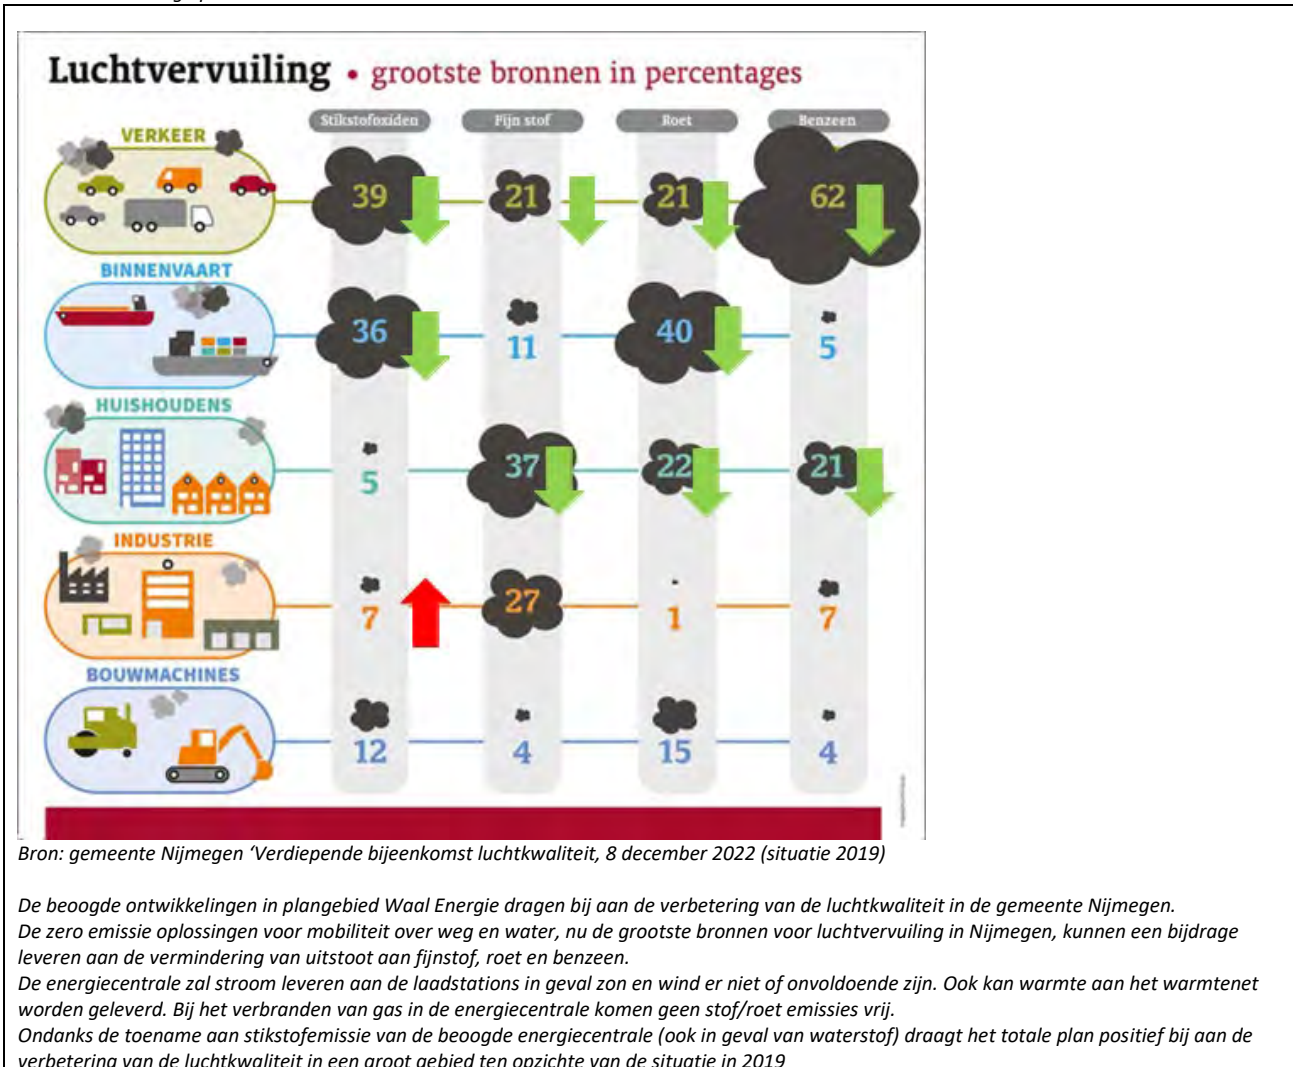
Luchtvervuiling • grootste bronnen in percentages

| | Stikstofoxiden | Fijn stof | Roet | Benzeen |
|---|---|---|---|---|
| VERKEER | 39 | 21 | 21 | 62 |
| BINNENVAART | 36 | 11 | 40 | 5 |
| HUISHOUDENS | 5 | 37 | 22 | 21 |
| INDUSTRIE | 7 | 27 | 1 | 7 |
| BOUWMACHINES | 12 | 4 | 15 | 4 |

Bron: gemeente Nijmegen 'Verdiepende bijeenkomst luchtkwaliteit, 8 december 2022 (situatie 2019)

De beoogde ontwikkelingen in plangebied Waal Energie dragen bij aan de verbetering van de luchtkwaliteit in de gemeente Nijmegen. De zero emissie oplossingen voor mobiliteit over weg en water, nu de grootste bronnen voor luchtvervuiling in Nijmegen, kunnen een bijdrage leveren aan de vermindering van uitstoot aan fijnstof, roet en benzeen.
De energiecentrale zal stroom leveren aan de laadstations in geval zon en wind er niet of onvoldoende zijn. Ook kan warmte aan het warmtenet worden geleverd. Bij het verbranden van gas in de energiecentrale komen geen stof/roet emissies vrij.
Ondanks de toename aan stikstofemissie van de beoogde energiecentrale (ook in geval van waterstof) draagt het totale plan positief bij aan de verbetering van de luchtkwaliteit in een groot gebied ten opzichte van de situatie in 2019